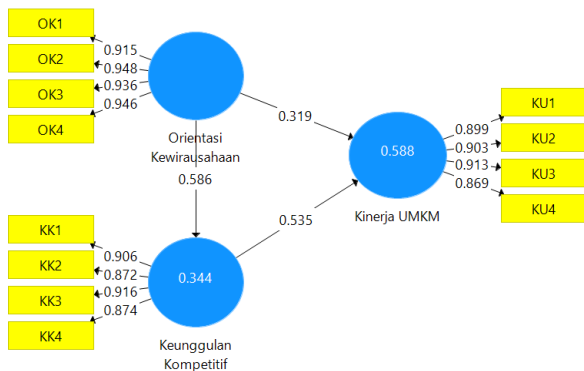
OK1
OK2
OK3
OK4
0.915
0.948
0.936
0.946
Orientasi Kewirausahaan
0.586
0.319
0.588
Kinerja UMKM
0.899
0.903
0.913
0.869
KU1
KU2
KU3
KU4
0.535
KK1
KK2
KK3
KK4
0.906
0.872
0.916
0.874
0.344
Keunggulan Kompetitif